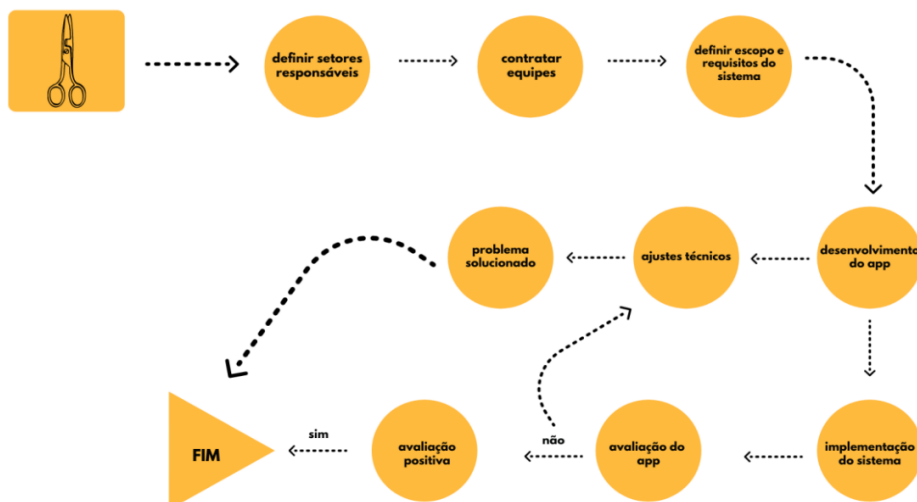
definir setores responsáveis

contratar equipes

definir escopo e requisitos do sistema

desenvolvimento do app

ajustes técnicos

problema solucionado

implementação do sistema

avaliação do app

não

avaliação positiva

sim

FIM